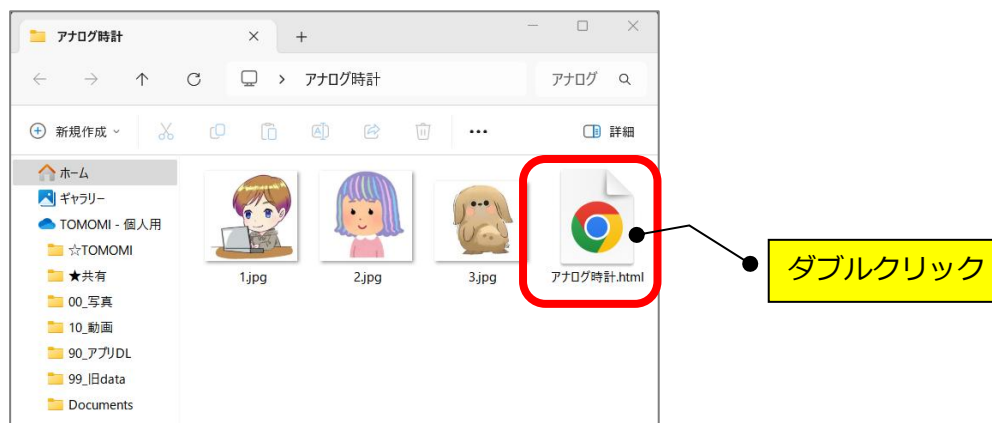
アナログ時計 × +

アナログ時計

アナログ

新規作成

詳細

ホーム
ギャラリー
TOMOMI - 個人用
☆TOMOMI
★共有
00_写真
10_動画
90_アプリDL
99_旧data
Documents

1.jpg
2.jpg
3.jpg
アナログ時計.html

ダブルクリック